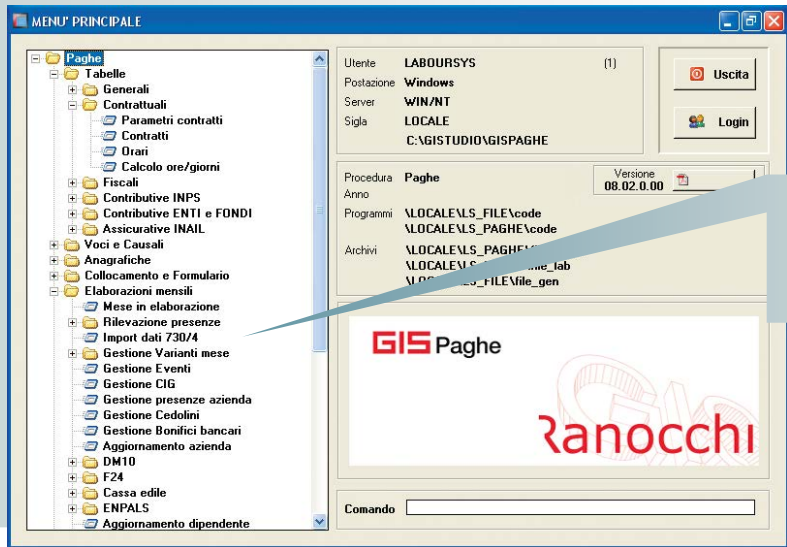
MENU' PRINCIPALE

Paghe
Tabelle
Generali
Contrattuali
Parametri contratti
Contratti
Orari
Calcolo ore/giorni
Fiscali
Contributive INPS
Contributive ENTI e FONDI
Assicurative INAIL
Voci e Causali
Anagrafiche
Collocamento e Formulario
Elaborazioni mensili
Mese in elaborazione
Rilevazione presenze
Import dati 730/4
Gestione Varianti mese
Gestione Eventi
Gestione CIG
Gestione presenze azienda
Gestione Cedolini
Gestione Bonifici bancari
Aggiornamento azienda
DM10
F24
Cassa edile
ENPALS
Aggiornamento dipendente

Utente LABOURSYS (1)
Postazione Windows
Server WIN/NT
Sigla LOCALE
C:\GISTUDIO\GISPAGHE

Uscita
Login

Procedura Paghe
Anno
Versione 08.02.0.00
Programmi \LOCALE\LS_FILE\code
\LOCALE\LS_PAGHE\code
Archivi \LOCALE\LS_PAGHE\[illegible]
\LOCALE\L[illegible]_lab
\LO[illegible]S_FILE\file_gen

GIS Paghe
Ranocchi

Comando